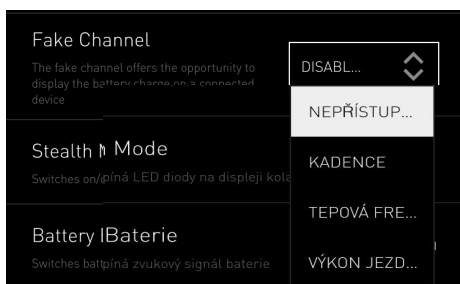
Fake Channel

The fake channel offers the opportunity to display the battery charge on a connected device

DISABL...

NEPŘÍSTUP...

KADENCE

TEPOVÁ FRE...

VÝKON JEZD...

Stealth ꟷ Mode

Switches on/ρíná LED diody na displeji kola

Battery IBaterie

Switches battρíná zvukový signál baterie